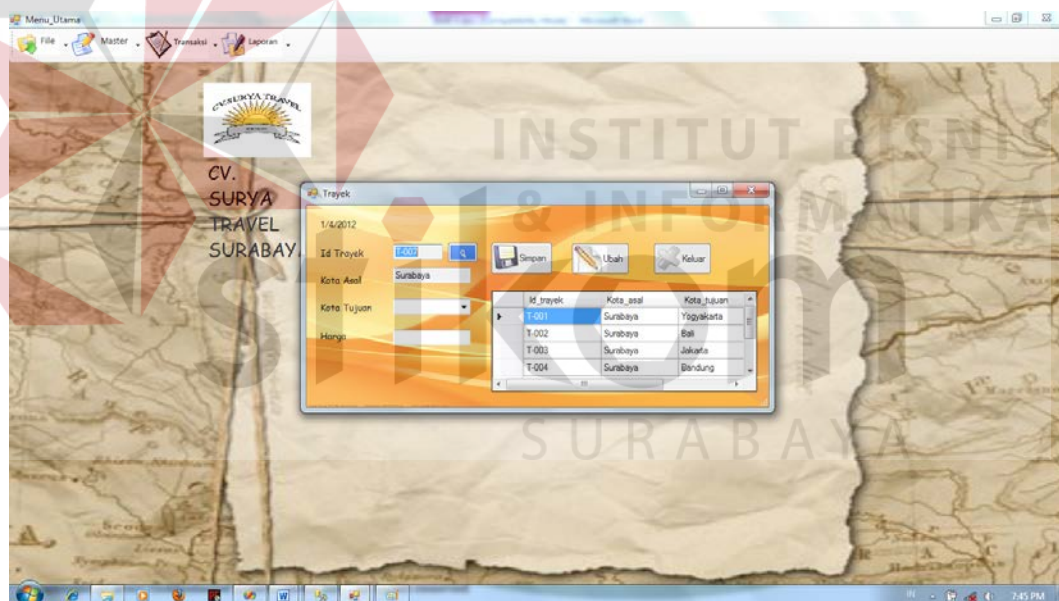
Menu_Utama

File Master Transaksi Laporan

CV. SURYA TRAVEL

CV. SURYA TRAVEL SURABAY.

INSTITUT BISNIS & INFORMATIKA

stikom

SURABAYA

Trayek

1/4/2012

Id Trayek T-007

Kota Asal Surabaya

Kota Tujuan

Harga

Simpan

Ubah

Keluar

| | Id_trayek | Kota_asal | Kota_tujuan |
|---|---|---|---|
| ▸ | T-001 | Surabaya | Yogyakarta |
| | T-002 | Surabaya | Bali |
| | T-003 | Surabaya | Jakarta |
| | T-004 | Surabaya | Bandung |

IN 7:45 PM